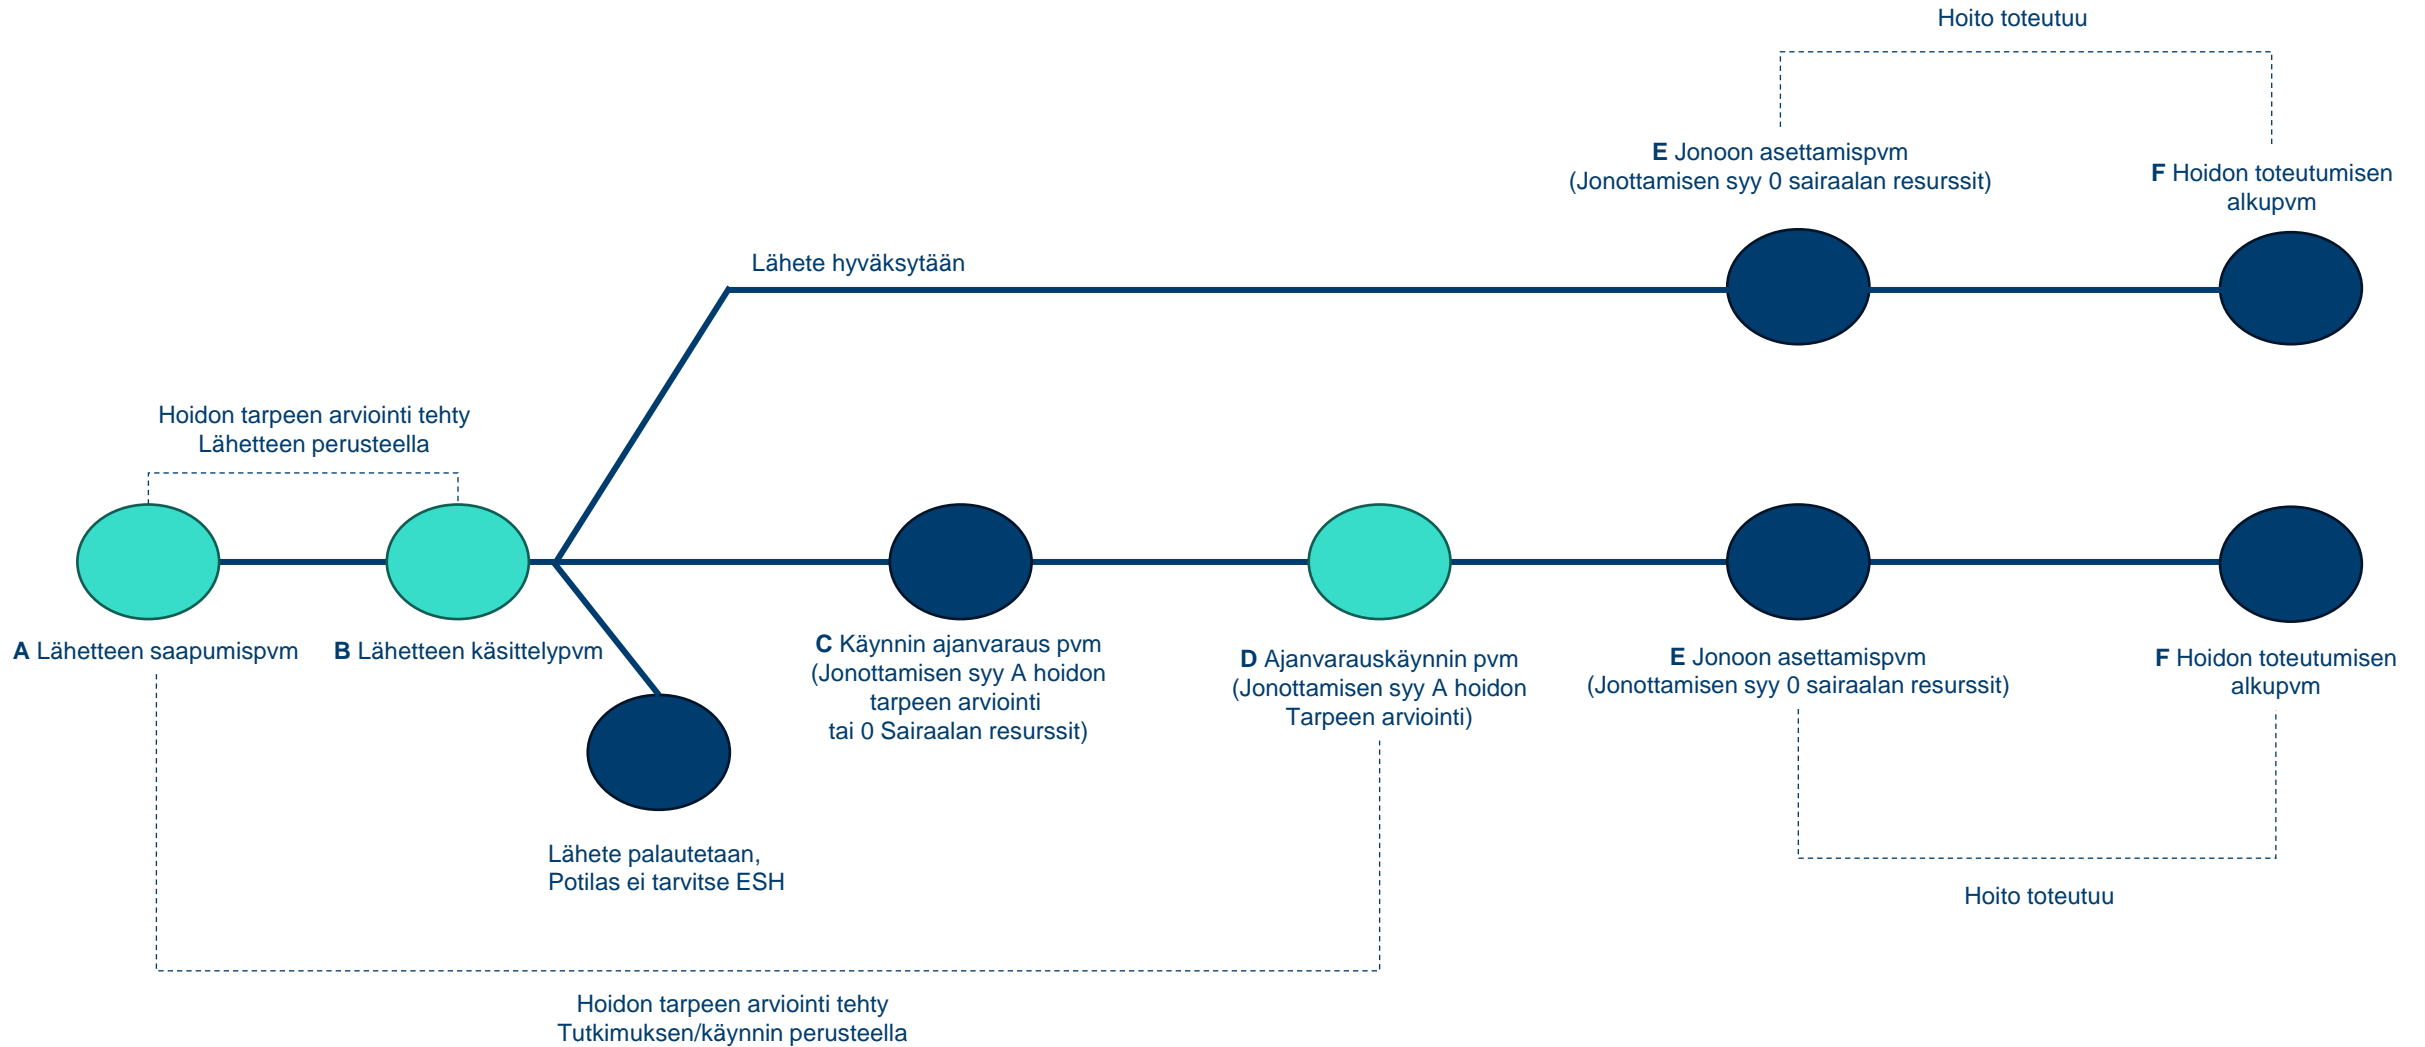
Hoito toteutuu

E Jonoon asettamispvm
(Jonottamisen syy 0 sairaalan resurssit)

F Hoidon toteutumisen alkupvm

Lähete hyväksytään

Hoidon tarpeen arviointi tehty
Lähetteen perusteella

A Lähetteen saapumispvm

B Lähetteen käsittelypvm

C Käynnin ajanvaraus pvm
(Jonottamisen syy A hoidon tarpeen arviointi
tai 0 Sairaalan resurssit)

D Ajanvarauskäynnin pvm
(Jonottamisen syy A hoidon Tarpeen arviointi)

E Jonoon asettamispvm
(Jonottamisen syy 0 sairaalan resurssit)

F Hoidon toteutumisen alkupvm

Lähete palautetaan,
Potilas ei tarvitse ESH

Hoito toteutuu

Hoidon tarpeen arviointi tehty
Tutkimuksen/käynnin perusteella